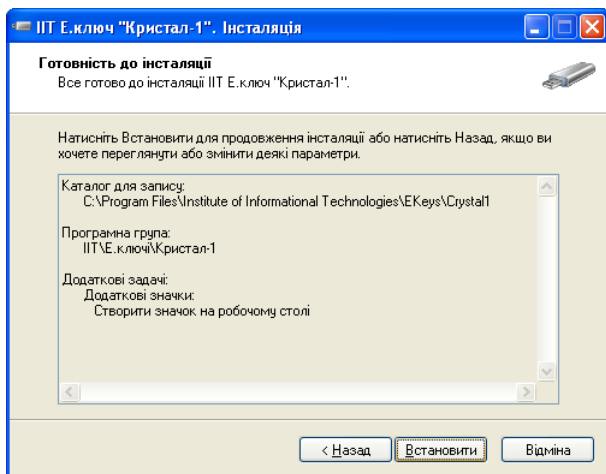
ІІТ Е.ключ "Кристал-1". Інсталяція

Готовність до інсталяції
Все готово до інсталяції ІІТ Е.ключ "Кристал-1".

Натисніть Встановити для продовження інсталяції або натисніть Назад, якщо ви хочете переглянути або змінити деякі параметри.

Каталог для запису:
C:\Program Files\Institute of Informational Technologies\EKeys\Crystal1

Програмна група:
ІІТ\Е.ключі\Кристал-1

Додаткові задачі:
Додаткові значки:
Створити значок на робочому столі

< Назад | Встановити | Відміна